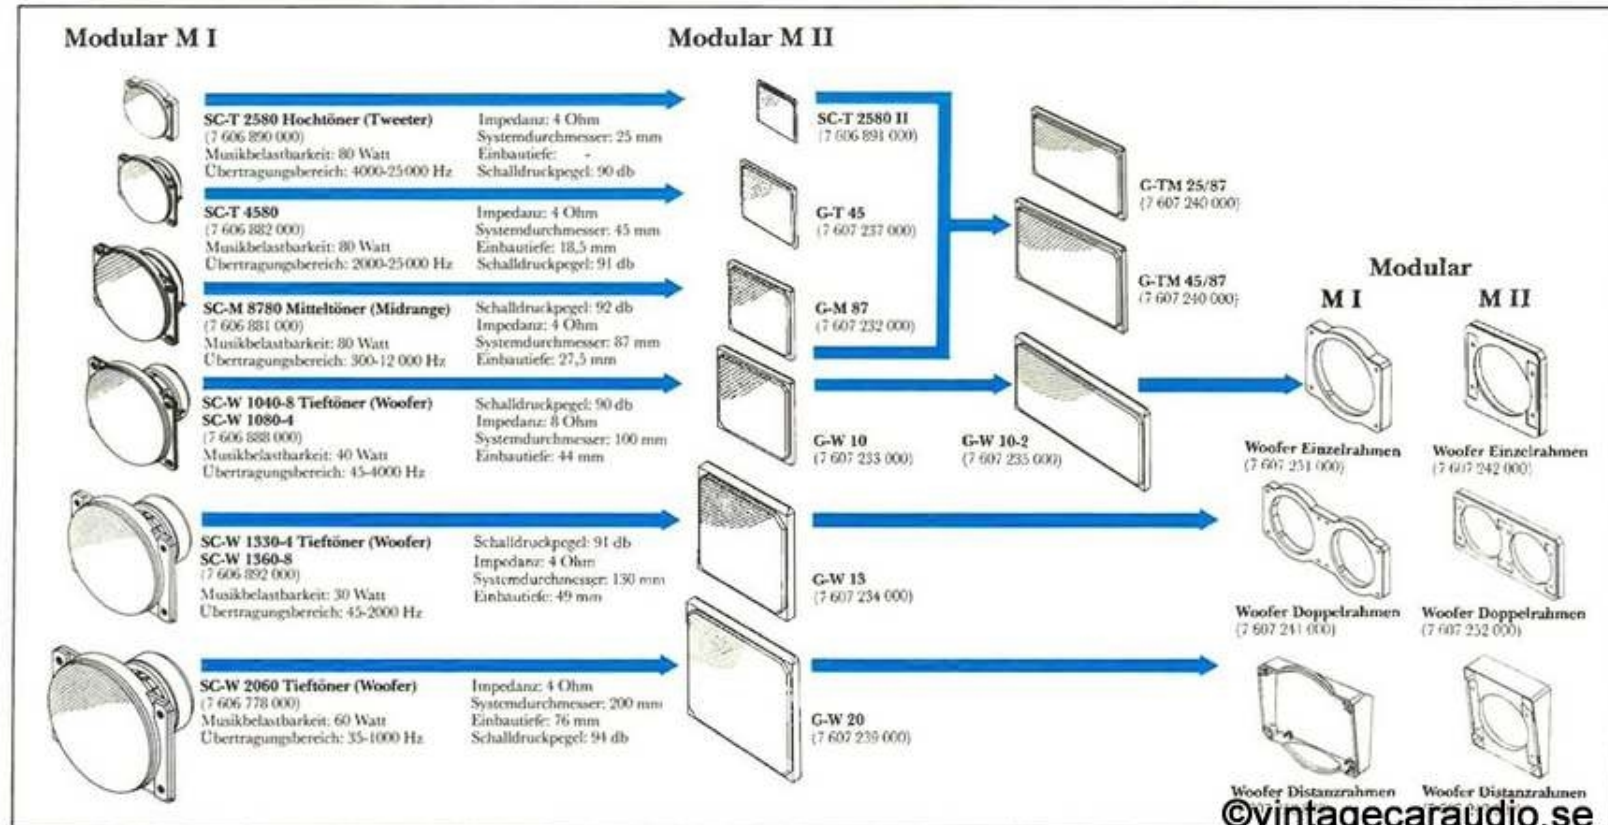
Modular M I

Modular M II

SC-T 2580 Hochtöner (Tweeter)
(7 606 890 000)
Musikbelastbarkeit: 80 Watt
Übertragungsbereich: 4000-25000 Hz

Impedanz: 4 Ohm
Systemdurchmesser: 25 mm
Einbautiefe: -
Schalldruckpegel: 90 db

SC-T 4580
(7 606 882 000)
Musikbelastbarkeit: 80 Watt
Übertragungsbereich: 2000-25000 Hz

Impedanz: 4 Ohm
Systemdurchmesser: 45 mm
Einbautiefe: 18,5 mm
Schalldruckpegel: 91 db

SC-M 8780 Mitteltöner (Midrange)
(7 606 881 000)
Musikbelastbarkeit: 80 Watt
Übertragungsbereich: 300-12 000 Hz

Schalldruckpegel: 92 db
Impedanz: 4 Ohm
Systemdurchmesser: 87 mm
Einbautiefe: 27,5 mm

SC-W 1040-8 Tieftöner (Woofer)
SC-W 1080-4
(7 606 888 000)
Musikbelastbarkeit: 40 Watt
Übertragungsbereich: 45-4000 Hz

Schalldruckpegel: 90 db
Impedanz: 8 Ohm
Systemdurchmesser: 100 mm
Einbautiefe: 44 mm

SC-W 1330-4 Tieftöner (Woofer)
SC-W 1360-8
(7 606 892 000)
Musikbelastbarkeit: 30 Watt
Übertragungsbereich: 45-2000 Hz

Schalldruckpegel: 91 db
Impedanz: 4 Ohm
Systemdurchmesser: 130 mm
Einbautiefe: 49 mm

SC-W 2060 Tieftöner (Woofer)
(7 606 778 000)
Musikbelastbarkeit: 60 Watt
Übertragungsbereich: 35-1000 Hz

Impedanz: 4 Ohm
Systemdurchmesser: 200 mm
Einbautiefe: 76 mm
Schalldruckpegel: 94 db

SC-T 2580 II
(7 606 891 000)

G-T 45
(7 607 237 000)

G-M 87
(7 607 232 000)

G-W 10
(7 607 233 000)

G-W 13
(7 607 234 000)

G-W 20
(7 607 239 000)

G-TM 25/87
(7 607 240 000)

G-TM 45/87
(7 607 240 000)

G-W 10-2
(7 607 235 000)

Modular
M I
M II

Woofer Einzelrahmen
(7 607 251 000)

Woofer Einzelrahmen
(7 607 242 000)

Woofer Doppelrahmen
(7 607 241 000)

Woofer Doppelrahmen
(7 607 252 000)

Woofer Distanzrahmen

Woofer Distanzrahmen

©vintagecaraudio.se